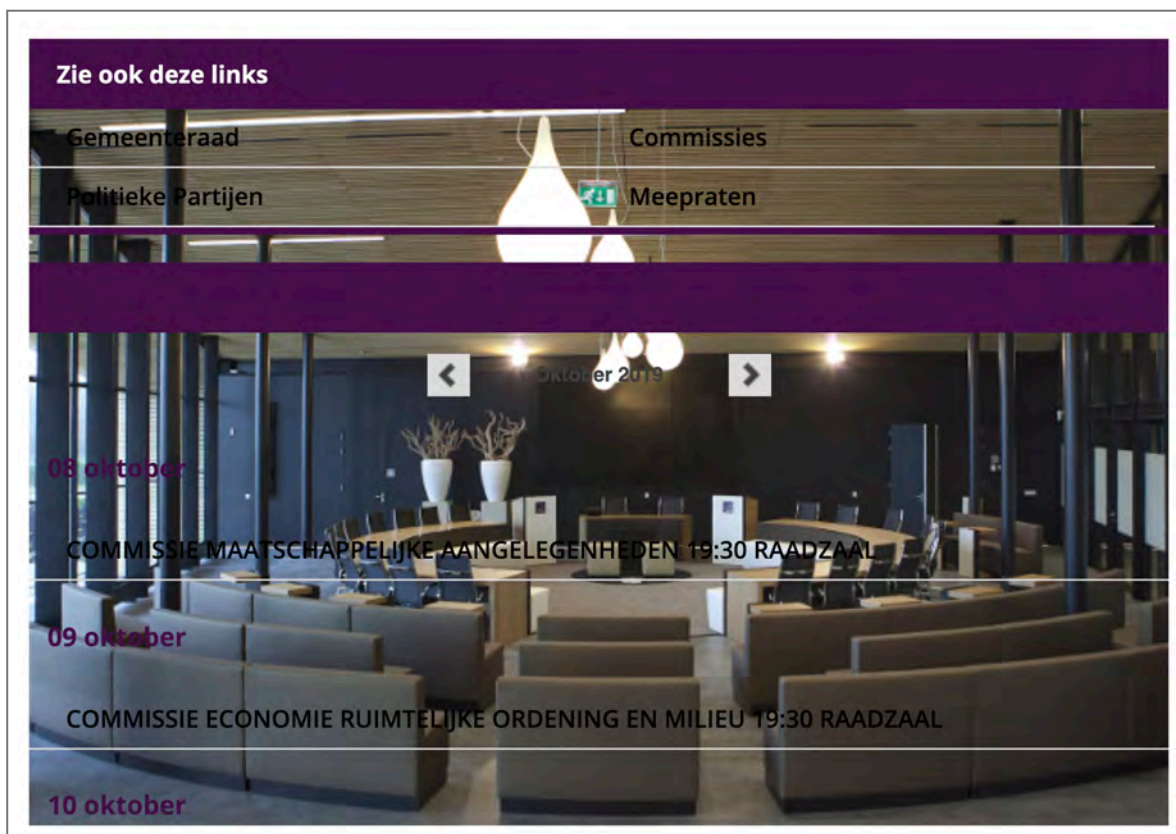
Zie ook deze links

Gemeenteraad

Commissies

Politieke Partijen

Meepraten

Oktober 2019

08 oktober

COMMISSIE MAATSCHAPPELIJKE AANGELEGENHEDEN 19:30 RAADZAAL

09 oktober

COMMISSIE ECONOMIE RUIMTELIJKE ORDENING EN MILIEU 19:30 RAADZAAL

10 oktober